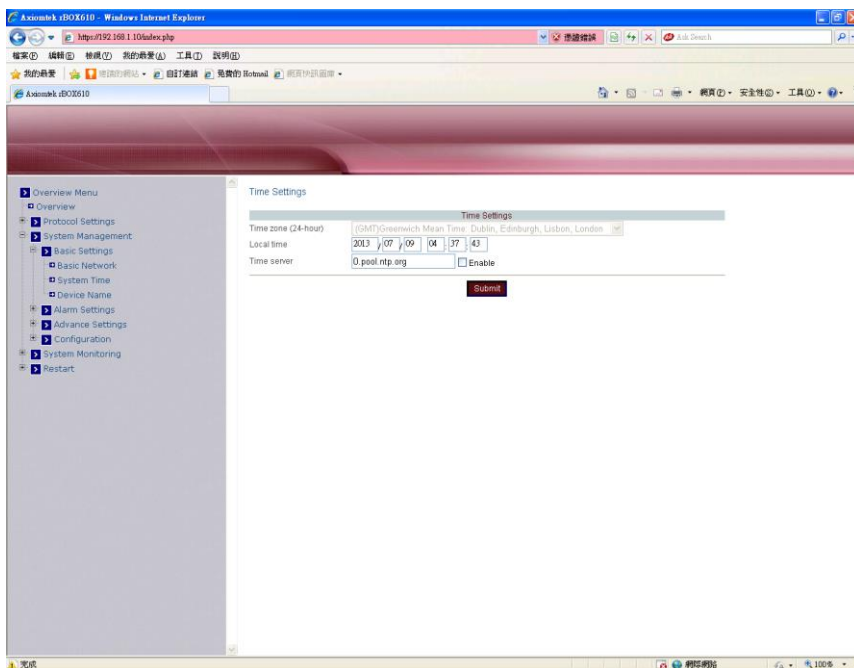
Axiomtek rBOX610 - Windows Internet Explorer

https://192.168.1.10/index.php

憑證錯誤

Ask Search

檔案(F) 編輯(E) 檢視(V) 我的最愛(A) 工具(T) 說明(H)

我的最愛 建議的網站 自訂連結 免費的 Hotmail 網頁快訊圖庫

Axiomtek rBOX610

網頁(P) 安全性(S) 工具(O)

Overview Menu
Overview
Protocol Settings
System Management
Basic Settings
Basic Network
System Time
Device Name
Alarm Settings
Advance Settings
Configuration
System Monitoring
Restart

Time Settings

| Time Settings | |
|---|---|
| Time zone (24-hour) | (GMT)Greenwich Mean Time: Dublin, Edinburgh, Lisbon, London |
| Local time | 2013 / 07 / 09 04 : 37 : 43 |
| Time server | 0.pool.ntp.org Enable |

Submit

完成

網際網路

100%